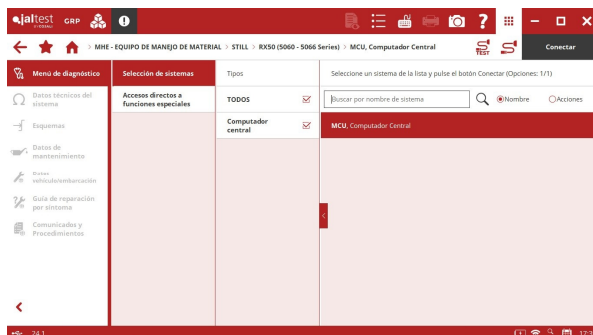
jaltest GRP

MHE - EQUIPO DE MANEJO DE MATERIAL > STILL > RX50 (5060 - 5066 Series) > MCU, Computador Central

TEST

Conectar

Menú de diagnóstico

Datos técnicos del sistema

Esquemas

Datos de mantenimiento

Datos vehículo/embarcación

Guía de reparación por síntoma

Comunicados y Procedimientos

Selección de sistemas

Accesos directos a funciones especiales

Tipos

TODOS

Computador central

Seleccione un sistema de la lista y pulse el botón Conectar (Opciones: 1/1)

Buscar por nombre de sistema

Nombre

Acciones

MCU, Computador Central

24.1

17:2